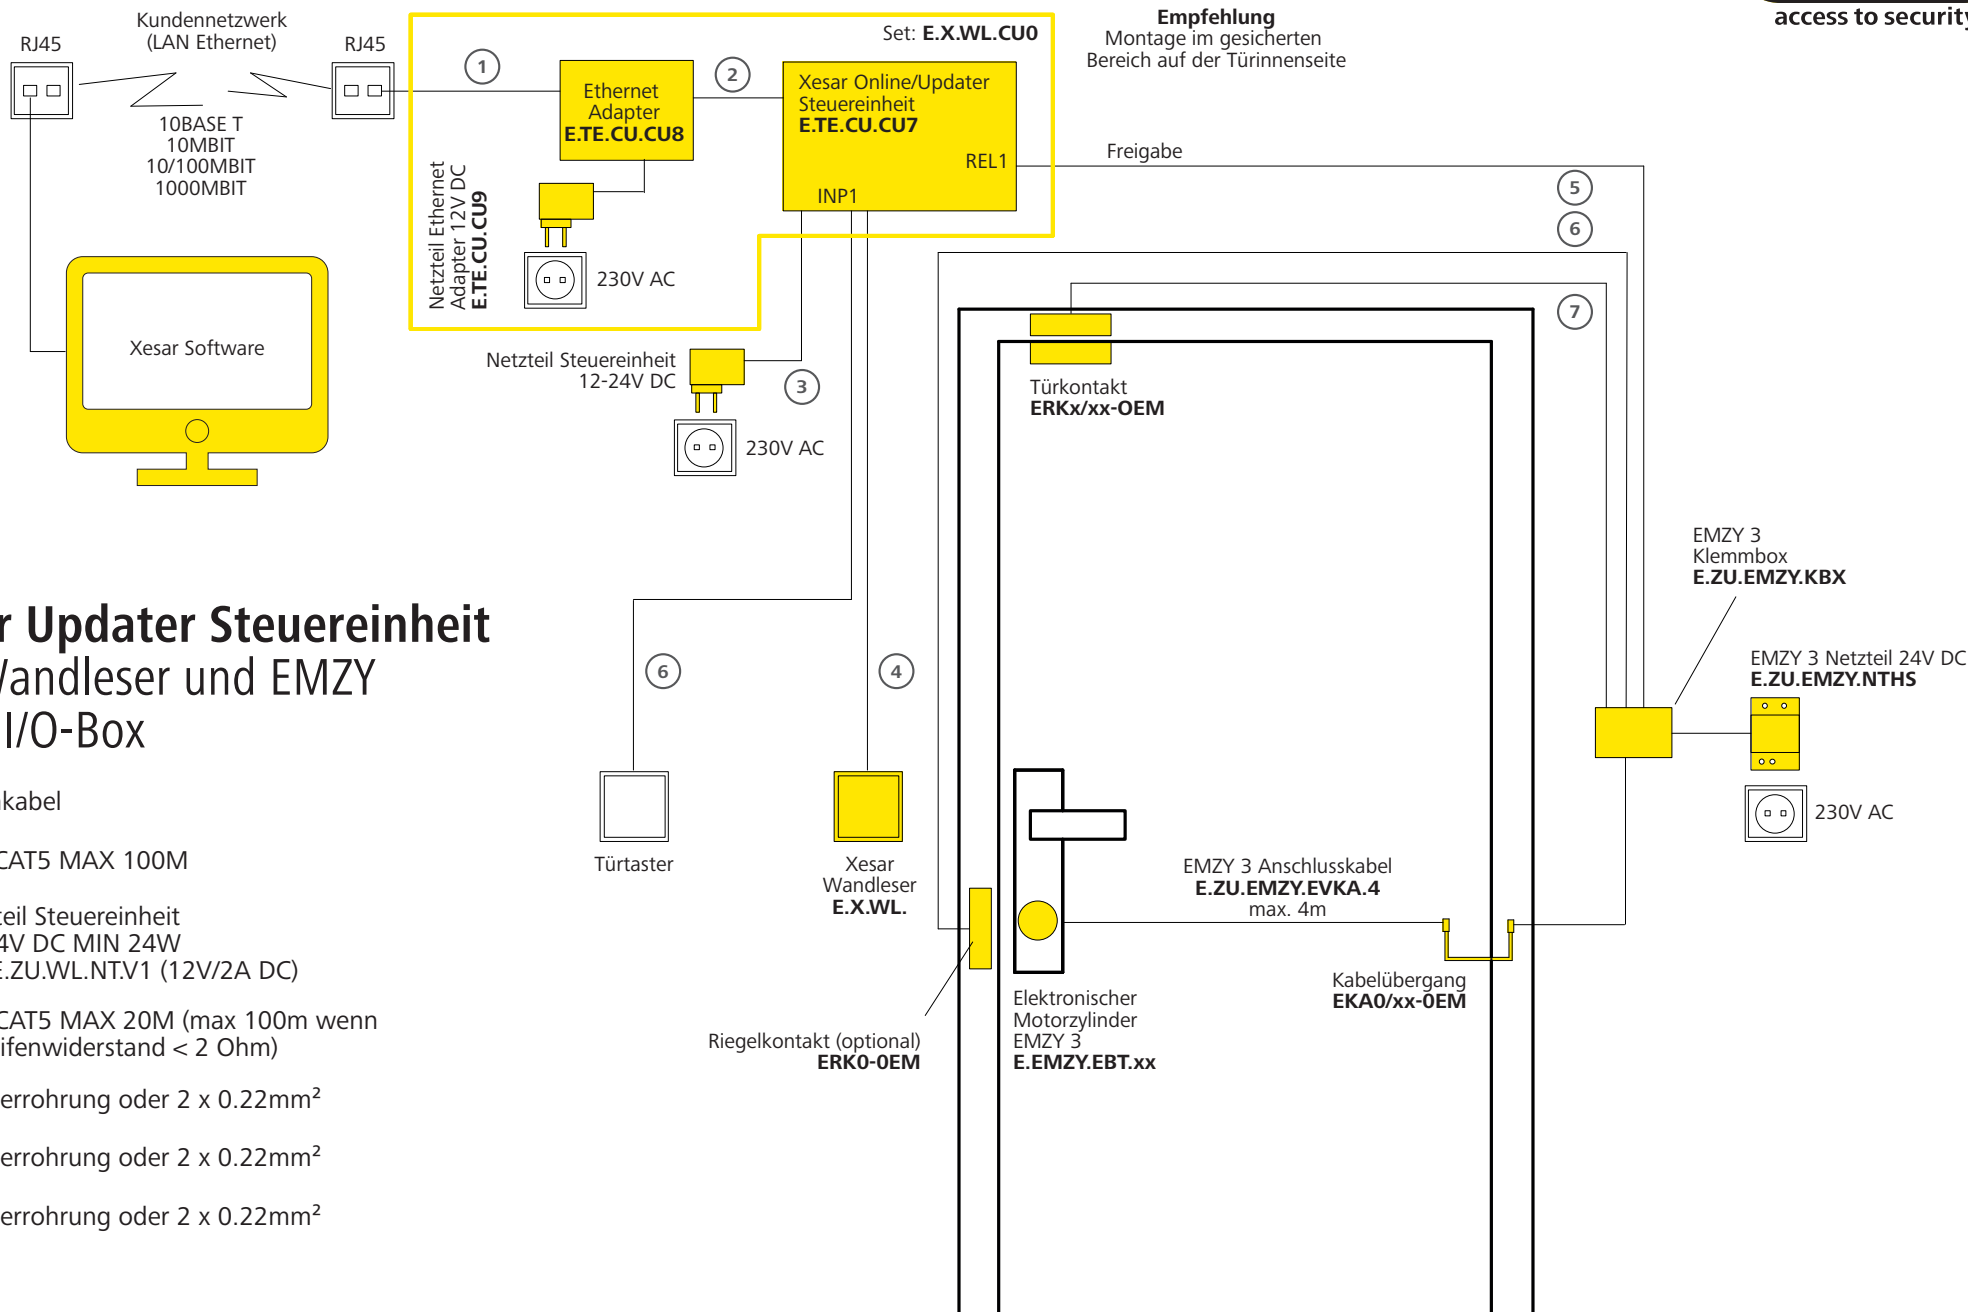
access to security

RJ45

Kundennetzwerk (LAN Ethernet)

RJ45

10BASE T
10MBIT
10/100MBIT
1000MBIT

Set: **E.X.WL.CU0**

1

Ethernet Adapter
**E.TE.CU.CU8**

2

Xesar Online/Updater Steuereinheit
**E.TE.CU.CU7**

REL1

INP1

Netzteil Ethernet Adapter 12V DC
**E.TE.CU.CU9**

230V AC

**Empfehlung**
Montage im gesicherten Bereich auf der Türinnenseite

Freigabe

5

6

7

Xesar Software

Netzteil Steuereinheit
12-24V DC

3

230V AC

Türkontakt
**ERKx/xx-OEM**

EMZY 3
Klemmbox
**E.ZU.EMZY.KBX**

EMZY 3 Netzteil 24V DC
**E.ZU.EMZY.NTHS**

230V AC

r Updater Steuereinheit
Vandleser und EMZY
I/O-Box

kabel

CAT5 MAX 100M

teil Steuereinheit
4V DC MIN 24W
E.ZU.WL.NT.V1 (12V/2A DC)

CAT5 MAX 20M (max 100m wenn
ifenwiderstand < 2 Ohm)

errohrung oder 2 x 0.22mm²

errohrung oder 2 x 0.22mm²

errohrung oder 2 x 0.22mm²

6

4

Türtaster

Xesar Wandleser
**E.X.WL.**

EMZY 3 Anschlusskabel
**E.ZU.EMZY.EVKA.4**
max. 4m

Kabelübergang
**EKA0/xx-0EM**

Elektronischer Motorzylinder
EMZY 3
**E.EMZY.EBT.xx**

Riegelkontakt (optional)
**ERK0-0EM**